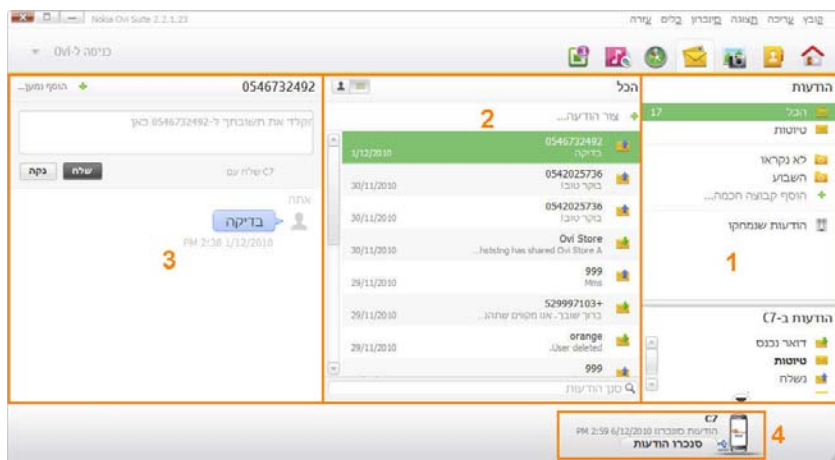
Nokia Ovi Suite 2.2.1.23

קובץ עריכה תצוגה מיבורגן כלים עזרה

כניסה ל-Ovi

הודעות
הכל 17
טיוטות
לא נקראו
השבוע
הוסף קבוצה חכמה...
הודעות שנמחקו

1

הודעות ב-C7
דואר נכנס
טיוטות
נשלח

הכל
צור הודעה...

2

| | |
|---|---|
| 0546732492 בדיקה | 1/12/2010 |
| 0542025736 בוקר טוב! | 30/11/2010 |
| 0542025736 בוקר טוב! | 30/11/2010 |
| Ovi Store ...hatsing has shared Ovi Store A | 30/11/2010 |
| 999 Mms | 29/11/2010 |
| 529997103+ ברוך שובך.. אנו מקווים שהנה... | 29/11/2010 |
| orange User deleted. | 29/11/2010 |
| 999 | |

חפש הודעות

0546732492
הוסף נמען...
הקלד את תשובתך ל-0546732492 כאן
שלח עם C7
שלח
נקה
אתה
בדיקה
PM 2:38 1/12/2010

3

C7
הודעות סונכרנו PM 2:59 6/12/2010
סנכרן הודעות

4